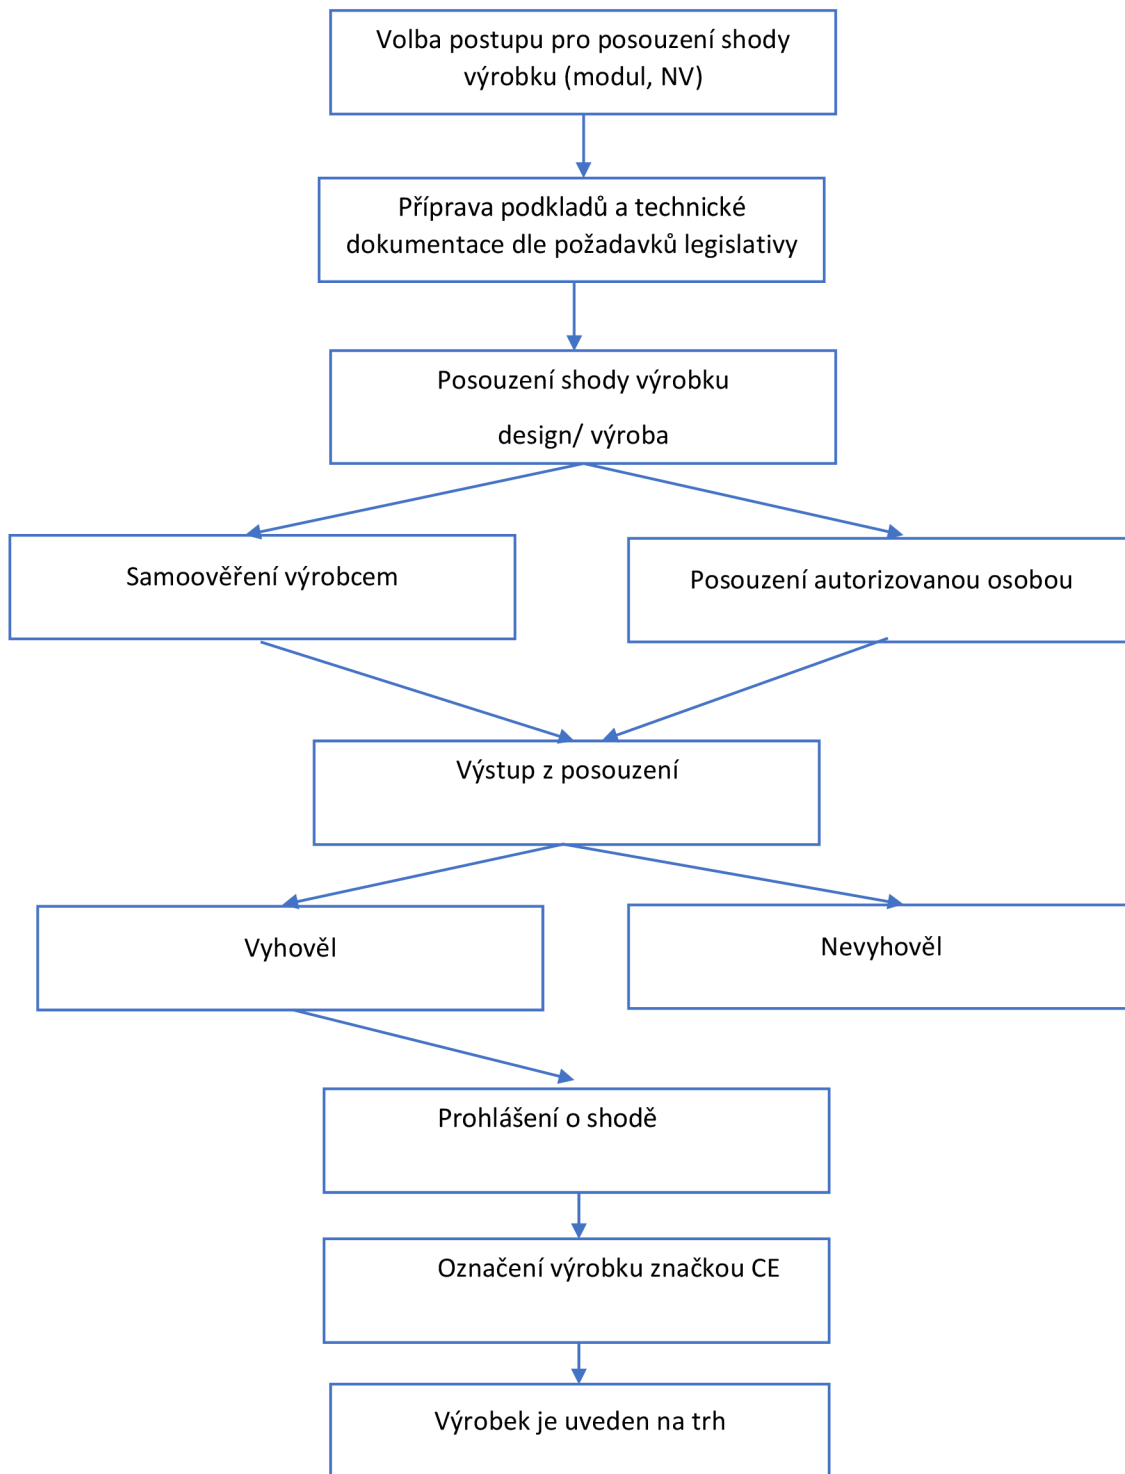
Volba postupu pro posouzení shody výrobku (modul, NV)

Příprava podkladů a technické dokumentace dle požadavků legislativy

Posouzení shody výrobku

design/ výroba

Samoověření výrobcem

Posouzení autorizovanou osobou

Výstup z posouzení

Vyhověl

Nevyhověl

Prohlášení o shodě

Označení výrobku značkou CE

Výrobek je uveden na trh